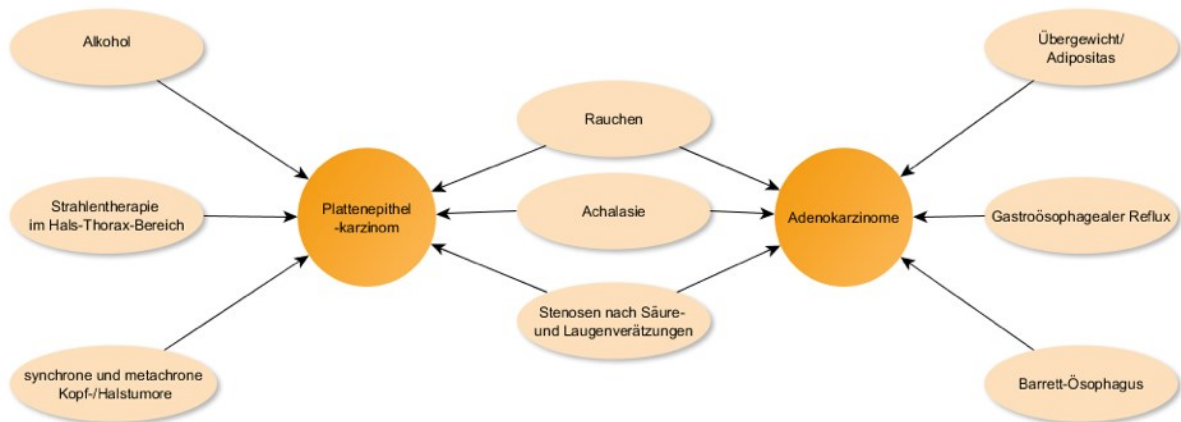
Alkohol

Strahlentherapie im Hals-Thorax-Bereich

synchrone und metachrone Kopf-/Halstumore

Plattenepithel -karzinom

Rauchen

Achalasie

Stenosen nach Säure- und Laugenverätzungen

Adenokarzinome

Übergewicht/ Adipositas

Gastroösophagealer Reflux

Barrett-Ösophagus